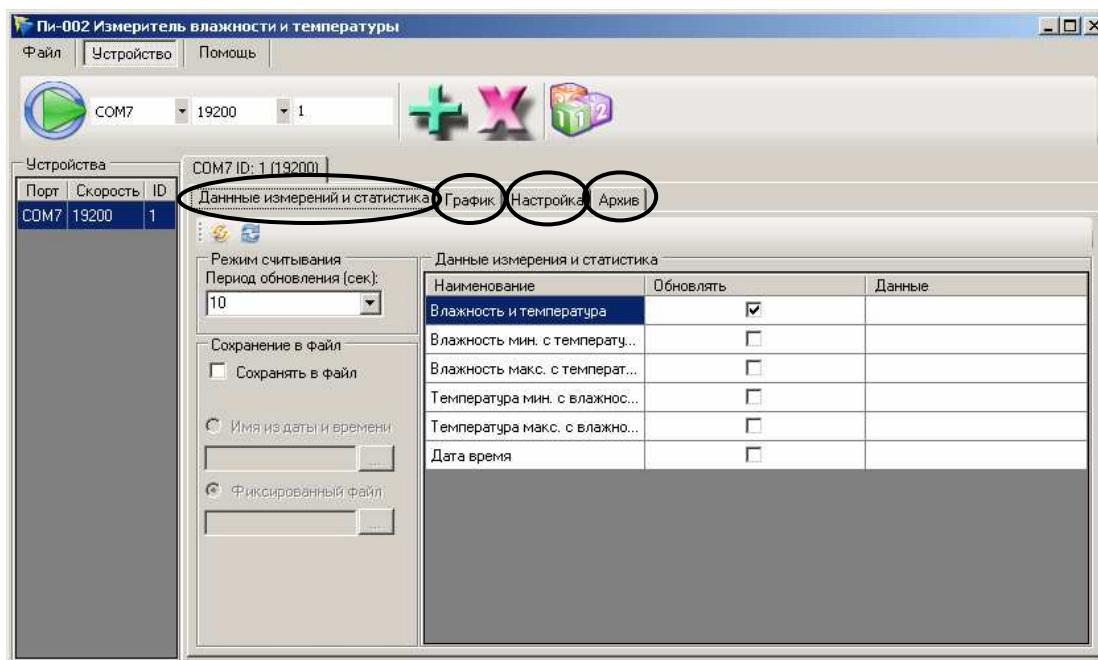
Пи-002 Измеритель влажности и температуры

Файл | Устройство | Помощь

COM7 | 19200 | 1

Устройства

| Порт | Скорость | ID |
|---|---|---|
| COM7 | 19200 | 1 |

COM7 ID: 1 (19200)

Данные измерений и статистика | График | Настройка | Архив

Режим считывания
Период обновления (сек):
10

Сохранение в файл
Сохранять в файл

Имя из даты и времени

...

Фиксированный файл

...

Данные измерения и статистика

| Наименование | Обновлять | Данные |
|---|---|---|
| Влажность и температура | ☑ | |
| Влажность мин. с температу... | ☐ | |
| Влажность макс. с темперaт... | ☐ | |
| Температура мин. с влажнос... | ☐ | |
| Температура макс. с влажно... | ☐ | |
| Дата время | ☐ | |